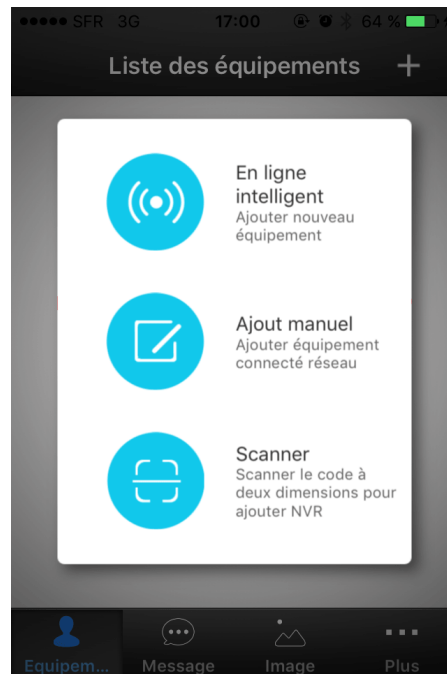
●●●●● SFR 3G 17:00 64 %

Liste des équipements +

En ligne intelligent
Ajouter nouveau équipement

Ajout manuel
Ajouter équipement connecté réseau

Scanner
Scanner le code à deux dimensions pour ajouter NVR

Equipem... Message Image Plus